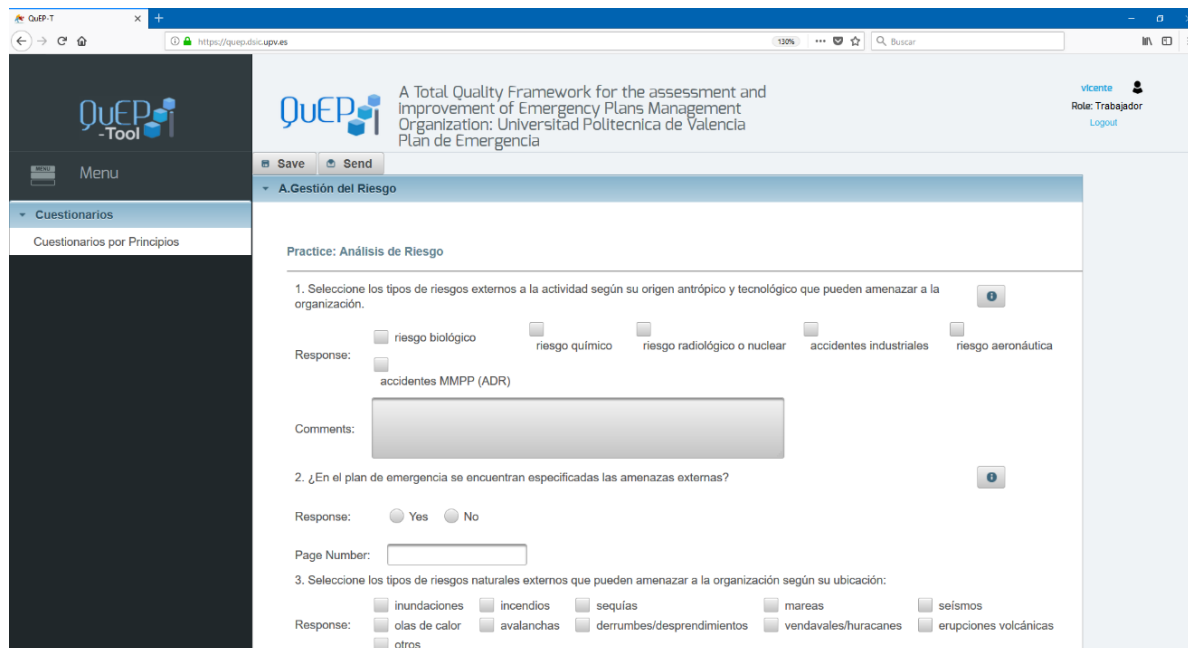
QuEP-T ×
https://quep.dsic.upv.es
130%
Buscar

QuEP -Tool

Menu

Cuestionarios
Cuestionarios por Principios

QuEP

A Total Quality Framework for the assessment and Improvement of Emergency Plans Management
Organization: Universitat Politecnica de Valencia
Plan de Emergencia

vicente
Role: Trabajador
Logout

Save Send

A.Gestión del Riesgo

Practice: Análisis de Riesgo

1. Seleccione los tipos de riesgos externos a la actividad según su origen antrópico y tecnológico que pueden amenazar a la organización.

Response: riesgo biológico riesgo químico riesgo radiológico o nuclear accidentes industriales riesgo aeronáutica accidentes MMPP (ADR)

Comments:

2. ¿En el plan de emergencia se encuentran especificadas las amenazas externas?

Response: Yes No

Page Number:

3. Seleccione los tipos de riesgos naturales externos que pueden amenazar a la organización según su ubicación:

Response: inundaciones incendios sequías mareas seísmos olas de calor avalanchas derrumbes/desprendimientos vendavales/huracanes erupciones volcánicas otros